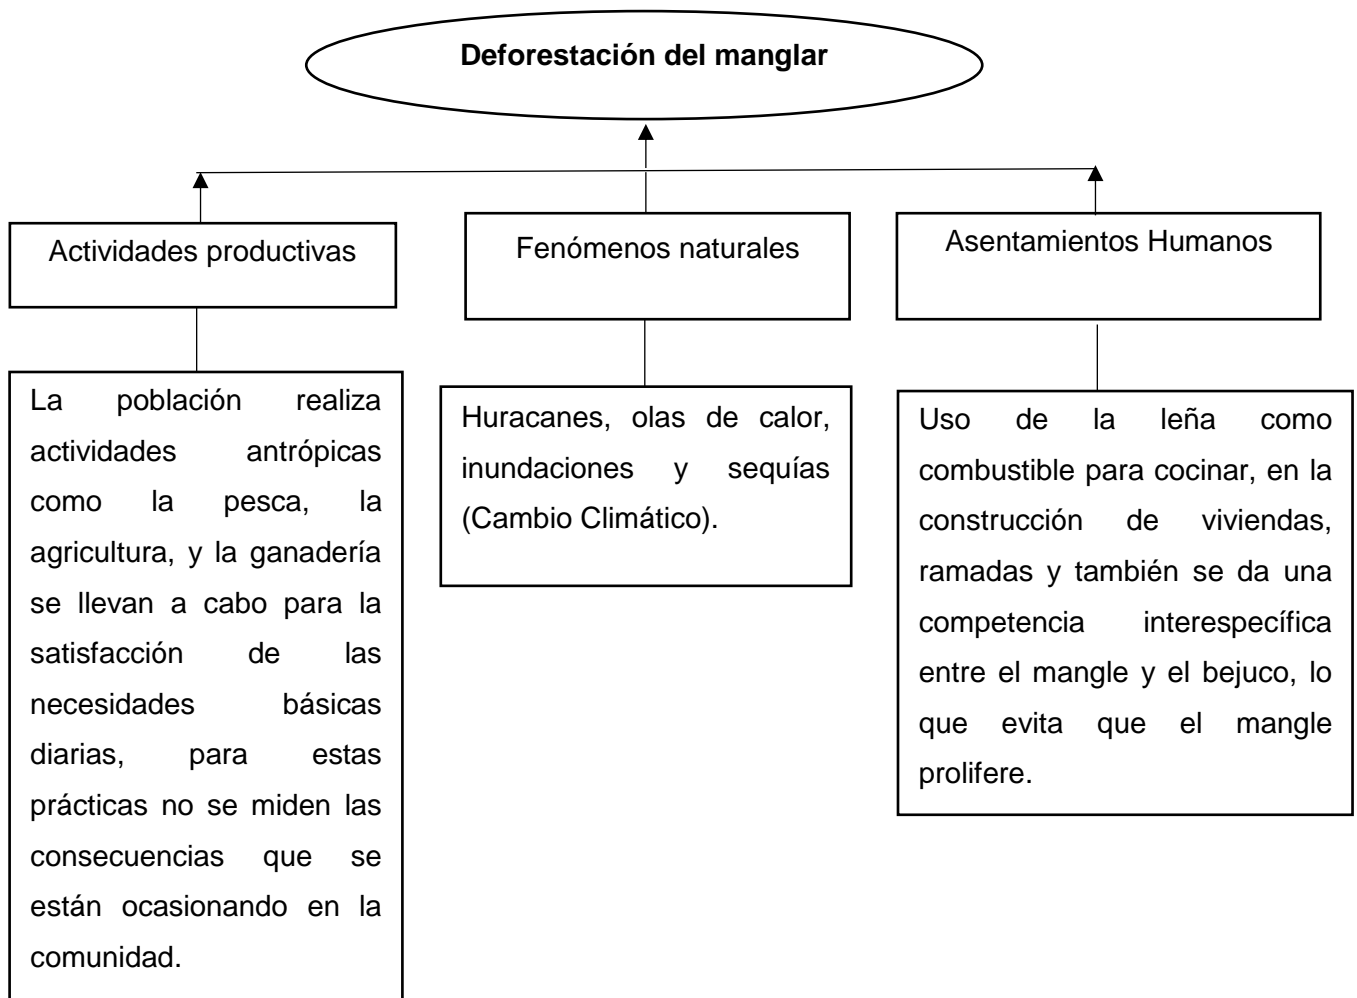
**Deforestación del manglar**

Actividades productivas

Fenómenos naturales

Asentamientos Humanos

La población realiza actividades antrópicas como la pesca, la agricultura, y la ganadería se llevan a cabo para la satisfacción de las necesidades básicas diarias, para estas prácticas no se miden las consecuencias que se están ocasionando en la comunidad.

Huracanes, olas de calor, inundaciones y sequías (Cambio Climático).

Uso de la leña como combustible para cocinar, en la construcción de viviendas, ramadas y también se da una competencia interespecífica entre el mangle y el bejuco, lo que evita que el mangle prolifere.